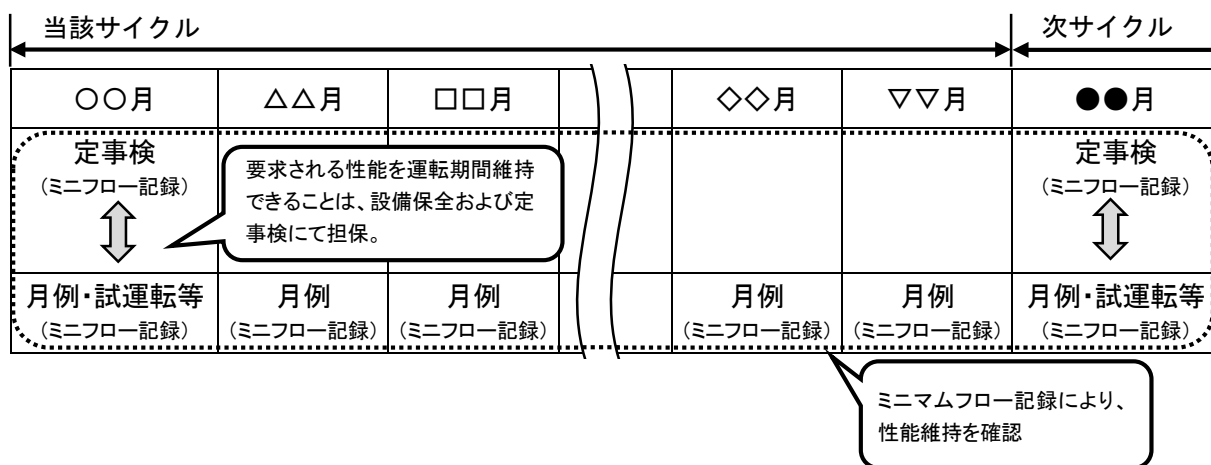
当該サイクル

次サイクル

| ○○月 | △△月 | □□月 | | ◇◇月 | ▽▽月 | ●●月 |
|---|---|---|---|---|---|---|
| 定事検 (ミニフロー記録) | | | | | | 定事検 (ミニフロー記録) |
| 月例・試運転等 (ミニフロー記録) | 月例 (ミニフロー記録) | 月例 (ミニフロー記録) | | 月例 (ミニフロー記録) | 月例 (ミニフロー記録) | 月例・試運転等 (ミニフロー記録) |

要求される性能を運転期間維持できることは、設備保全および定事検にて担保。

ミニマムフロー記録により、性能維持を確認